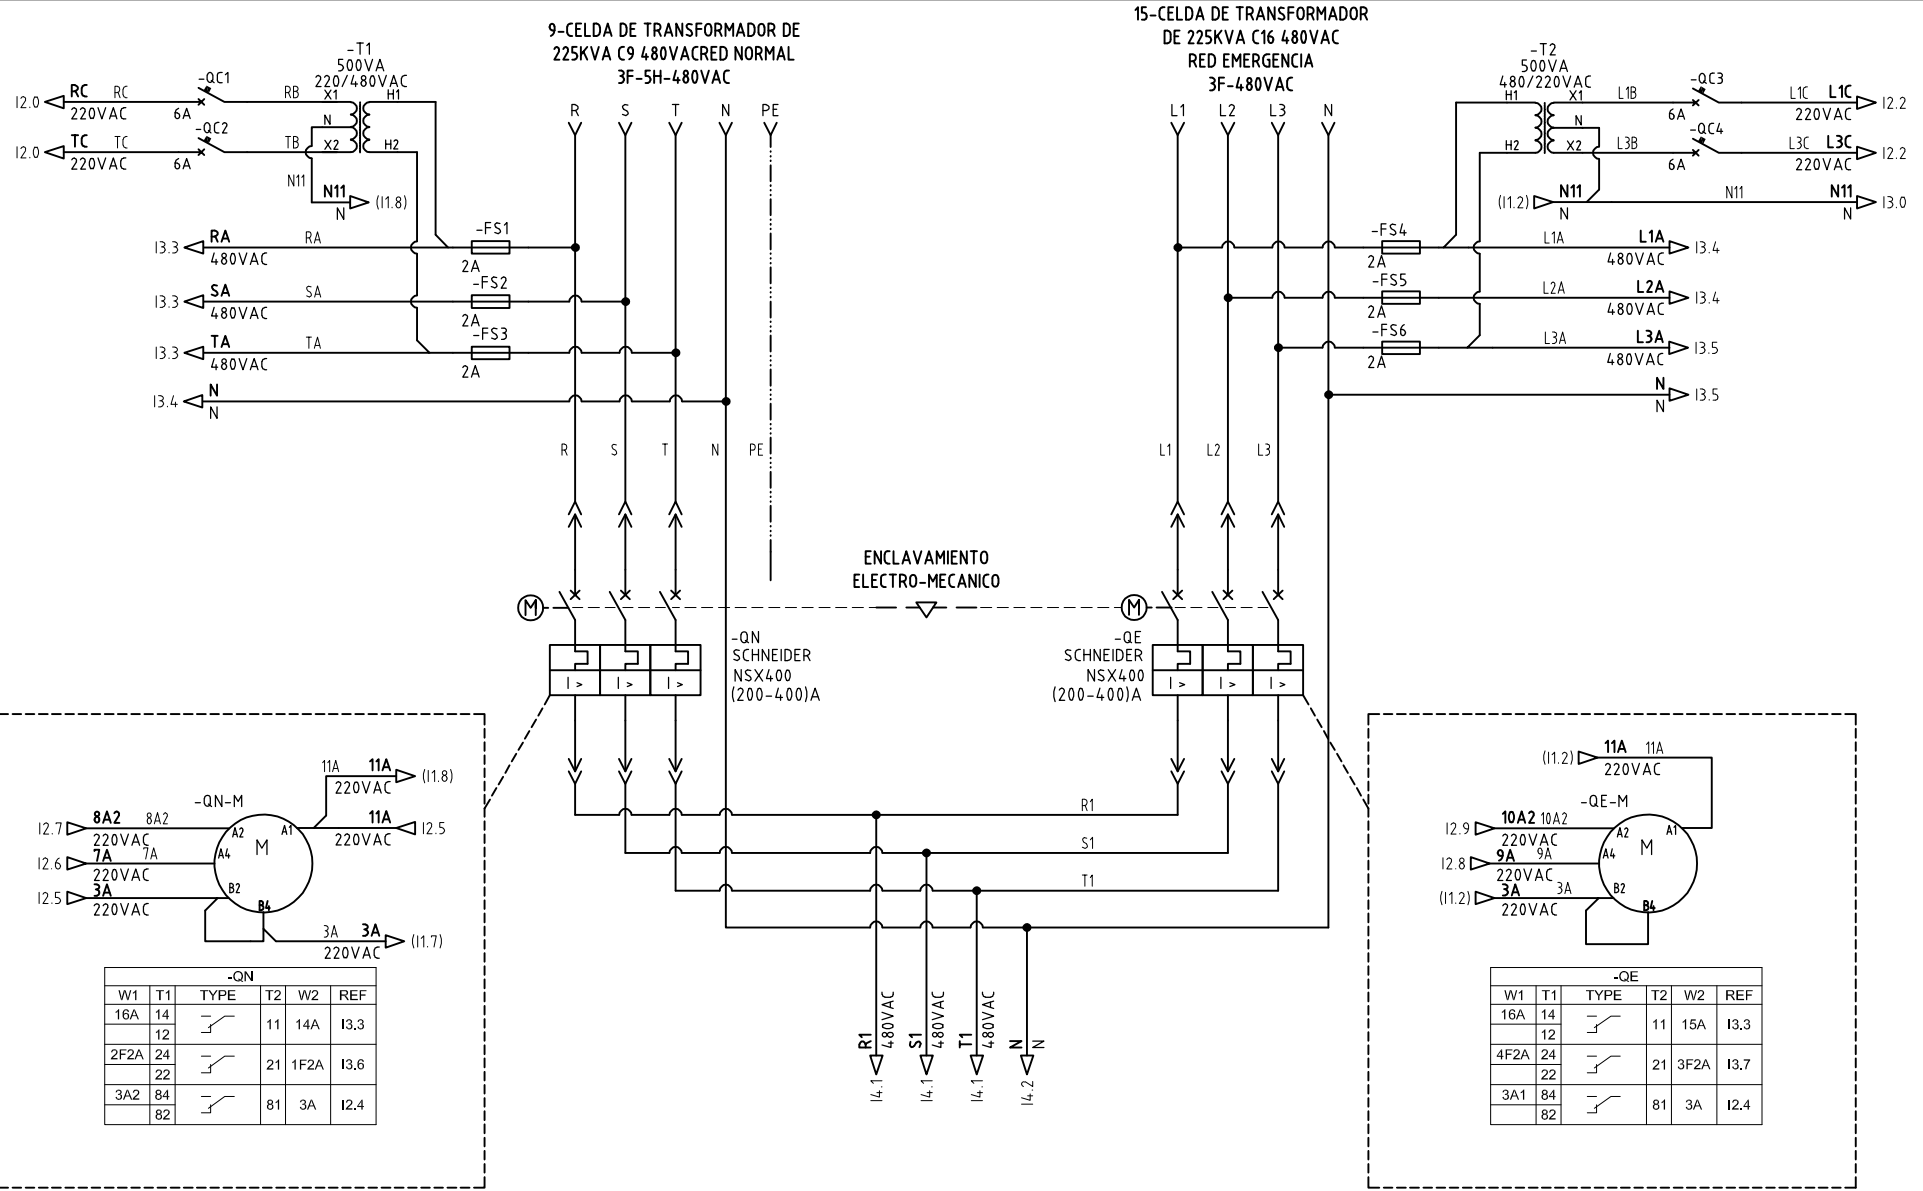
9-CELDA DE TRANSFORMADOR DE
225KVA C9 480VACRED NORMAL
3F-5H-480VAC

15-CELDA DE TRANSFORMADOR
DE 225KVA C16 480VAC
RED EMERGENCIA
3F-480VAC

-T1
500VA
220/480VAC

-QC1
-QC2

I2.0 RC RC 220VAC 6A RB X1 H1
I2.0 TC TC 220VAC 6A TB X2 H2
N
N11 N11 N (I1.8)

R S T N PE

-T2
500VA
480/220VAC

-QC3
-QC4

H1 X1 L1B 6A L1C L1C 220VAC I2.2
H2 X2 L3B 6A L3C L3C 220VAC I2.2
N
(I1.2) N11 N N11 N11 N I3.0

L1 L2 L3 N

I3.3 RA RA 480VAC -FS1 2A
I3.3 SA SA 480VAC -FS2 2A
I3.3 TA TA 480VAC -FS3 2A
I3.4 N N

-FS4 2A L1A L1A 480VAC I3.4
-FS5 2A L2A L2A 480VAC I3.4
-FS6 2A L3A L3A 480VAC I3.5
N N I3.5

R S T N PE
L1 L2 L3

ENCLAVAMIENTO
ELECTRO-MECANICO

M
-QN
SCHNEIDER
NSX400
(200-400)A

M
-QE
SCHNEIDER
NSX400
(200-400)A

I > I > I >
I > I > I >

R1
S1
T1

-QN-M
11A 11A 220VAC (I1.8)
11A 220VAC I2.5
I2.7 8A2 8A2 220VAC A2 A1
I2.6 7A 7A 220VAC A4 M
I2.5 3A 220VAC B2 B4
3A 3A 220VAC (I1.7)

-QE-M
(I1.2) 11A 11A 220VAC
I2.9 10A2 10A2 220VAC A2 A1
I2.8 9A 9A 220VAC A4 M
(I1.2) 3A 3A 220VAC B2 B4

R1 480VAC I4.1
S1 480VAC I4.1
T1 480VAC I4.1
N N I4.2

| -QN | | | | | |
|---|---|---|---|---|---|
| W1 | T1 | TYPE | T2 | W2 | REF |
| 16A | 14<br>12 | | 11 | 14A | I3.3 |
| 2F2A | 24<br>22 | | 21 | 1F2A | I3.6 |
| 3A2 | 84<br>82 | | 81 | 3A | I2.4 |

| -QE | | | | | |
|---|---|---|---|---|---|
| W1 | T1 | TYPE | T2 | W2 | REF |
| 16A | 14<br>12 | | 11 | 15A | I3.3 |
| 4F2A | 24<br>22 | | 21 | 3F2A | I3.7 |
| 3A1 | 84<br>82 | | 81 | 3A | I2.4 |